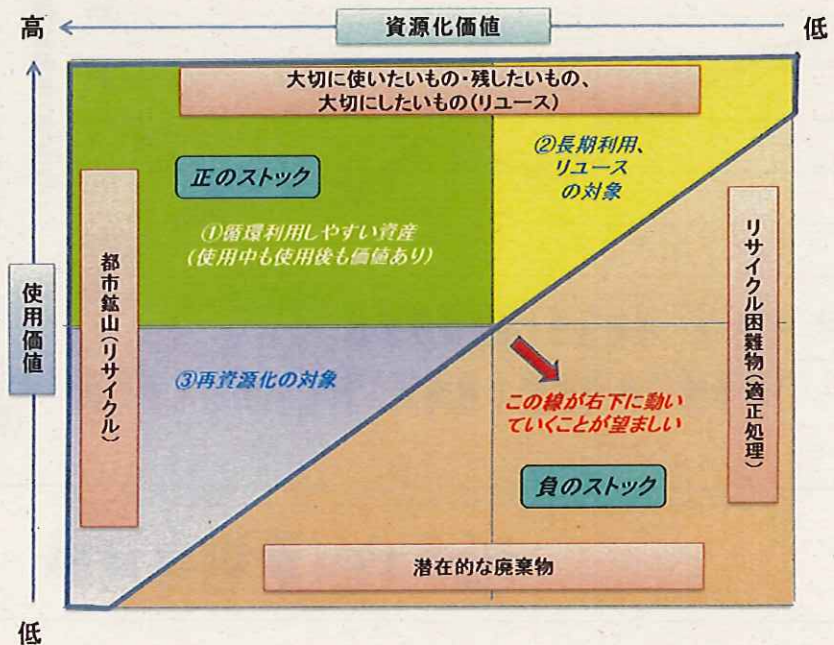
高

資源化価値

低

使用価値

低

大切に使いたいもの・残したいもの、
大切にしたいもの（リユース）

正のストック

②長期利用、
リユース
の対象

①循環利用しやすい資産
（使用中も使用後も価値あり）

都市鉱山（リサイクル）

リサイクル困難物（適正処理）

③再資源化の対象

この線が右下に動い
ていくことが望ましい

負のストック

潜在的な廃棄物